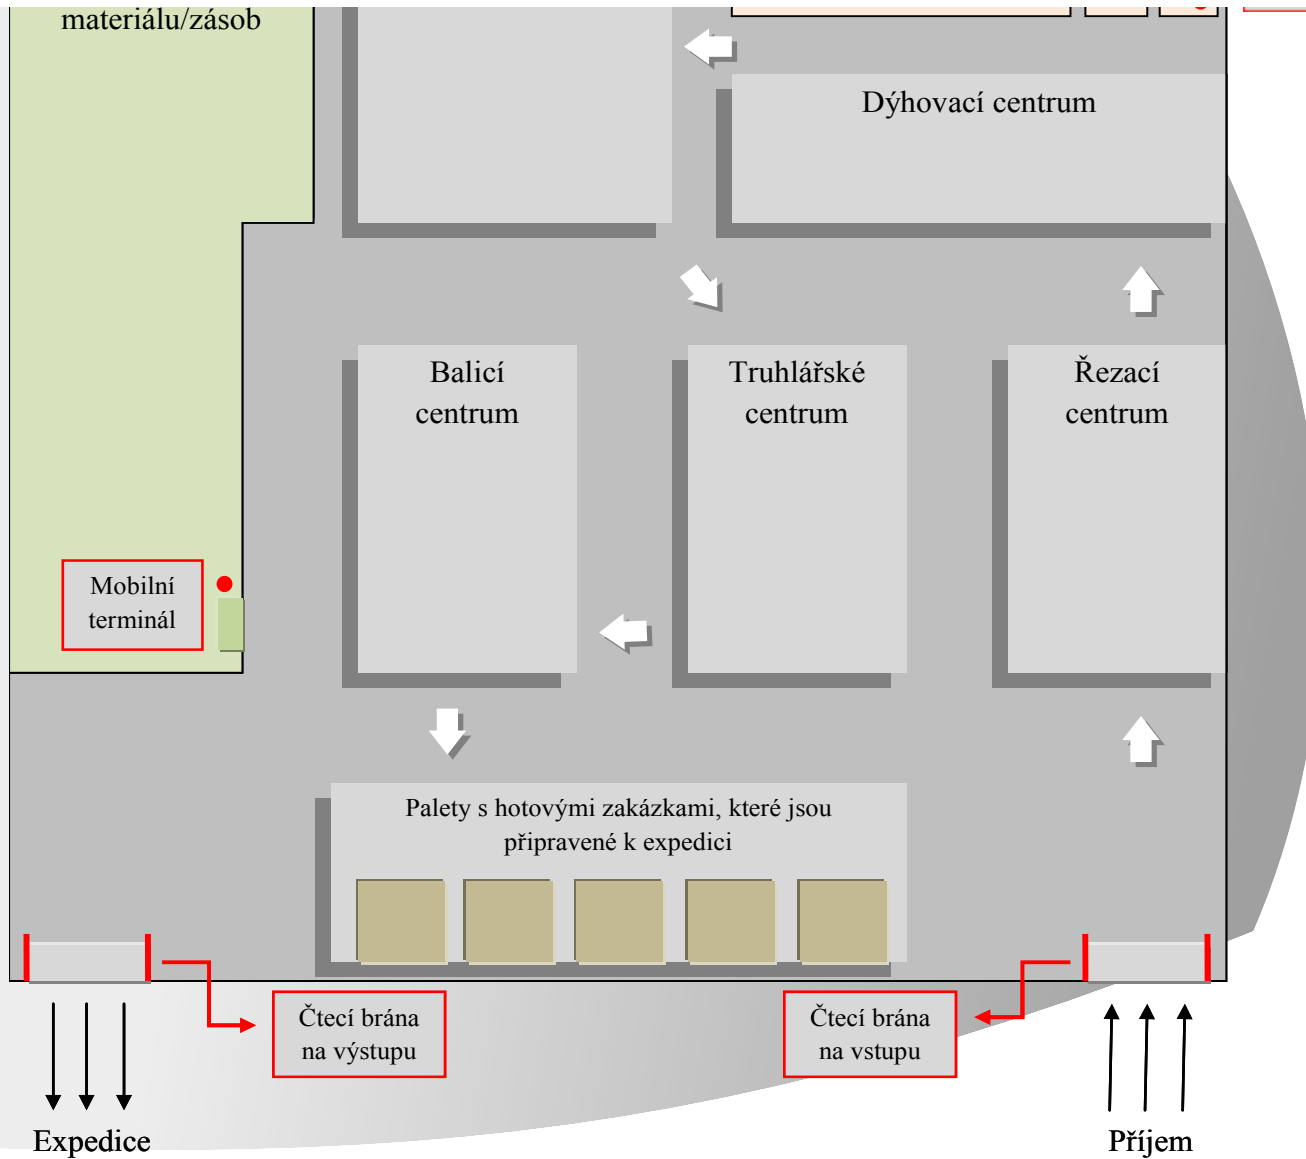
materiálu/zásob

Dýhovací centrum

Balicí centrum

Truhlářské centrum

Řezací centrum

Mobilní terminál

Palety s hotovými zakázkami, které jsou připravené k expedici

Čtecí brána na výstupu

Čtecí brána na vstupu

Expedice

Příjem